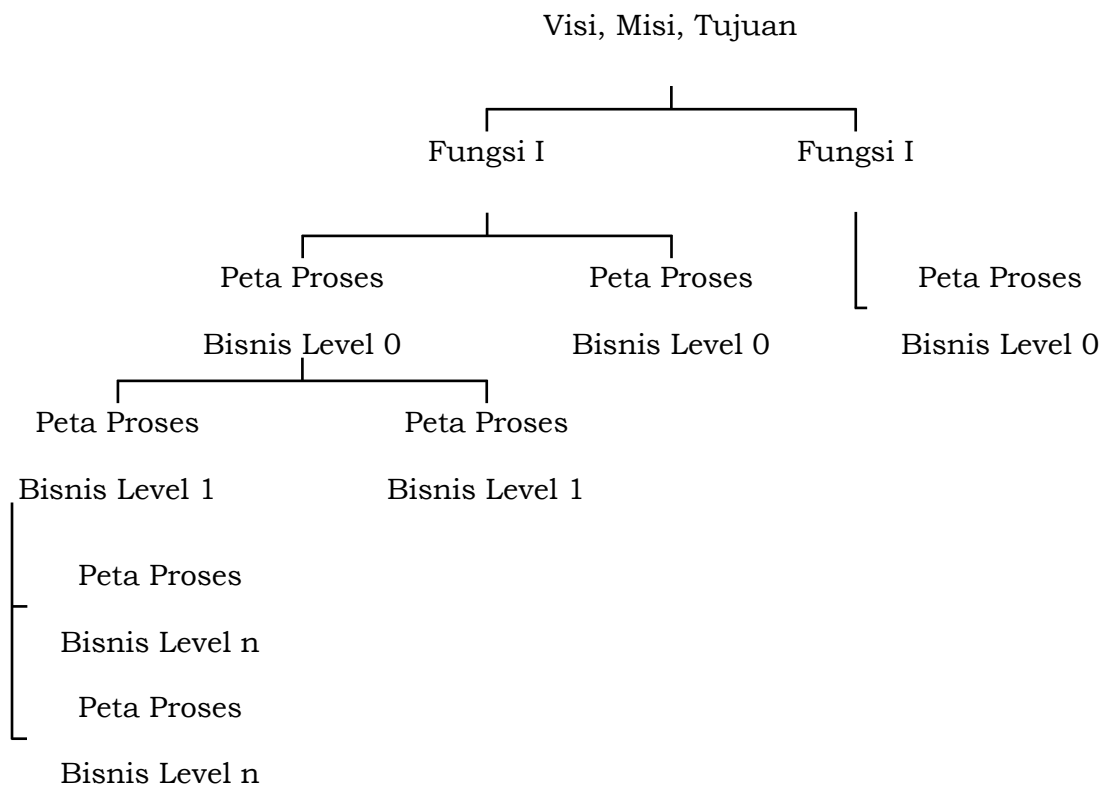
Visi, Misi, Tujuan

Fungsi I

Fungsi I

Peta Proses

Bisnis Level 0

Peta Proses

Bisnis Level 0

Peta Proses

Bisnis Level 0

Peta Proses

Bisnis Level 1

Peta Proses

Bisnis Level 1

Peta Proses

Bisnis Level n

Peta Proses

Bisnis Level n